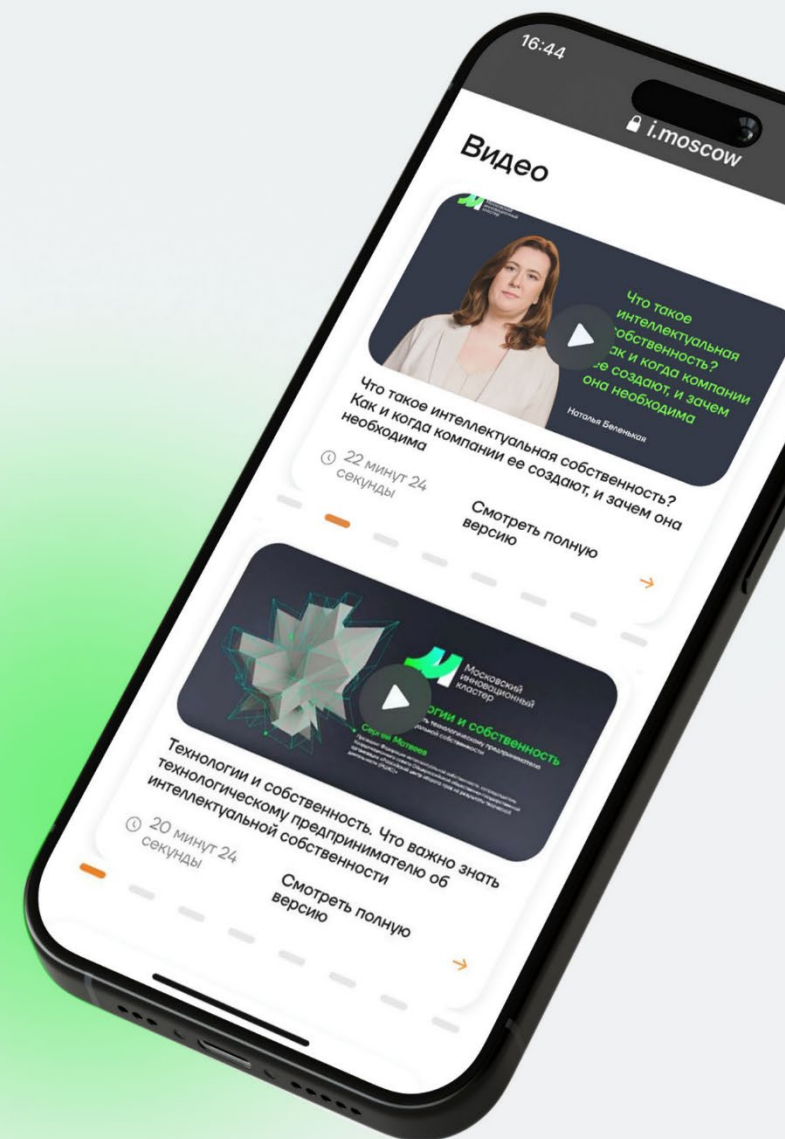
16:44

i.moscow

Видео

Что такое интеллектуальная собственность? Как и когда компании ее создают, и зачем она необходима

Наталья Беленькая

Что такое интеллектуальная собственность? Как и когда компании ее создают, и зачем она необходима

22 минут 24 секунды

Смотреть полную версию

Московский инновационный кластер

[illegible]огии и собственность

Сергей Матвеев

Технологии и собственность. Что важно знать технологическому предпринимателю об интеллектуальной собственности

20 минут 24 секунды

Смотреть полную версию